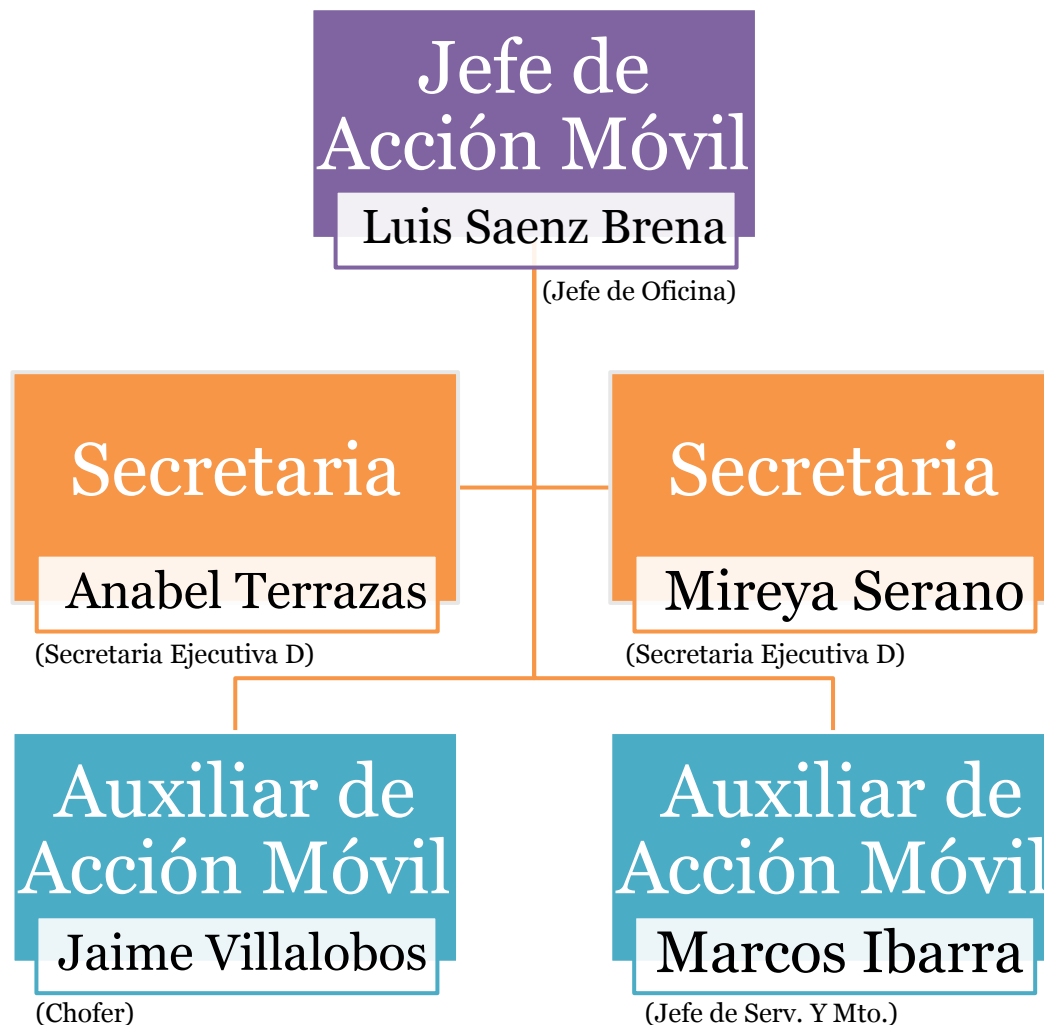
Jefe de Acción Móvil
Luis Saenz Brena
(Jefe de Oficina)

Secretaria
Anabel Terrazas
(Secretaria Ejecutiva D)

Secretaria
Mireya Serano
(Secretaria Ejecutiva D)

Auxiliar de Acción Móvil
Jaime Villalobos
(Chofer)

Auxiliar de Acción Móvil
Marcos Ibarra
(Jefe de Serv. Y Mto.)